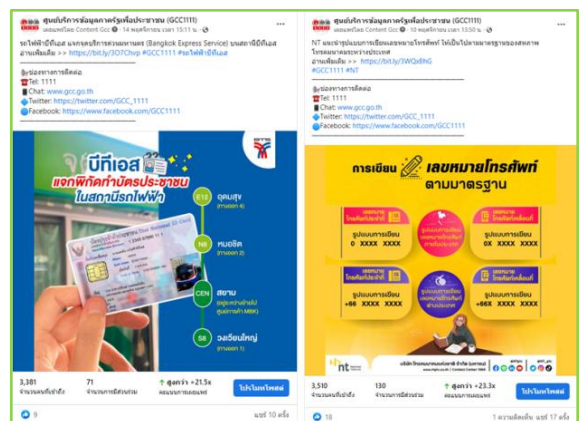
ศูนย์บริการข้อมูลภาครัฐเพื่อประชาชน (GCC1111)
เผยแพร่โดย Content Gcc · 14 พฤศจิกายน เวลา 15:11 น. ·

รถไฟฟ้าบีทีเอส แจกบัตรบริการสวมคนนทร (Bangkok Express Service) บนสถานีบีทีเอส
อ่านเพิ่มเติม >> https://bit.ly/3O7Chvp #GCC1111 #รถไฟฟ้าบีทีเอส

ช่องทางการติดต่อ
Tel: 1111
Chat: www.gcc.go.th
Twitter: https://twitter.com/GCC_1111
Facebook: https://www.facebook.com/GCC1111

บีทีเอส แจกพิกัดทำบัตรประชาชน ในสถานีรถไฟฟ้า
E15 อุดมสุข
N8 หมอชิต
CEN สยาม
S8 วงเวียนใหญ่

3,381 จำนวนคนที่เข้าถึง
71 จำนวนการมีส่วนร่วม
สูงกว่า +21.5x คะแนนการเผยแพร่
โปรโมทโพสต์
9
แชร์ 10 ครั้ง

ศูนย์บริการข้อมูลภาครัฐเพื่อประชาชน (GCC1111)
เผยแพร่โดย Content Gcc · 10 พฤศจิกายน เวลา 15:30 น. ·

NT แนะนำรูปแบบการเขียนเลขหมายโทรศัพท์ ให้เป็นไปตามมาตรฐานของสหภาพโทรคมนาคมระหว่างประเทศ
อ่านเพิ่มเติม >> https://bit.ly/3WQsBhG
#GCC1111 #NT

ช่องทางการติดต่อ
Tel: 1111
Chat: www.gcc.go.th
Twitter: https://twitter.com/GCC_1111
Facebook: https://www.facebook.com/GCC1111

การเขียน เลขหมายโทรศัพท์ ตามมาตรฐาน
รูปแบบการเขียน 0 XXXX XXXX
รูปแบบการเขียน 0X XXXX XXXX
รูปแบบการเขียน +66 XXXX XXXX
รูปแบบการเขียน +66X XXXX XXXX
nt

3,510 จำนวนคนที่เข้าถึง
130 จำนวนการมีส่วนร่วม
สูงกว่า +23.3x คะแนนการเผยแพร่
โปรโมทโพสต์
18
1 ความคิดเห็น แชร์ 17 ครั้ง